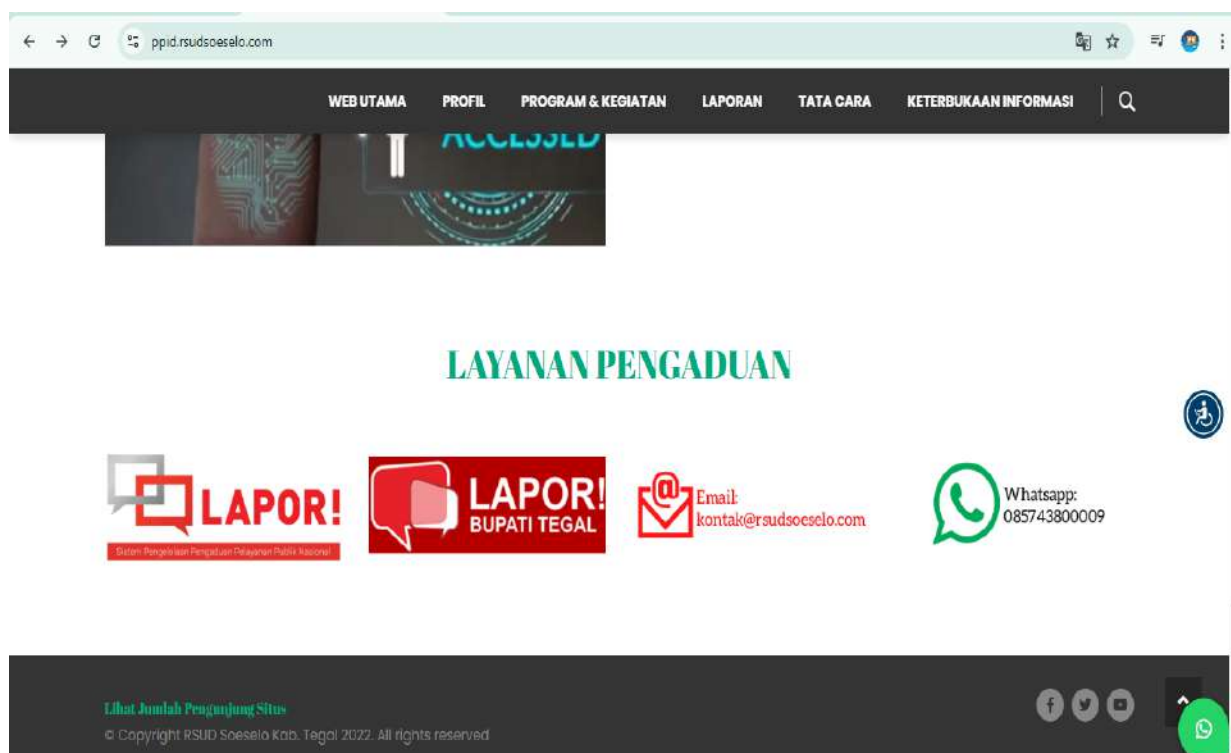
ppid.rsudsoeselo.com

WEB UTAMA PROFIL PROGRAM & KEGIATAN LAPORAN TATA CARA KETERBUKAAN INFORMASI

ACCESSED

LAYANAN PENGADUAN

LAPOR!
Sistem Pengelolaan Pengaduan Pelayanan Publik Nasional

LAPOR! BUPATI TEGAL

Email: kontak@rsudsoeselo.com

Whatsapp: 085743800009

Lihat Jumlah Pengunjung Situs
© Copyright RSUD Soeselo Kab. Tegal 2022. All rights reserved